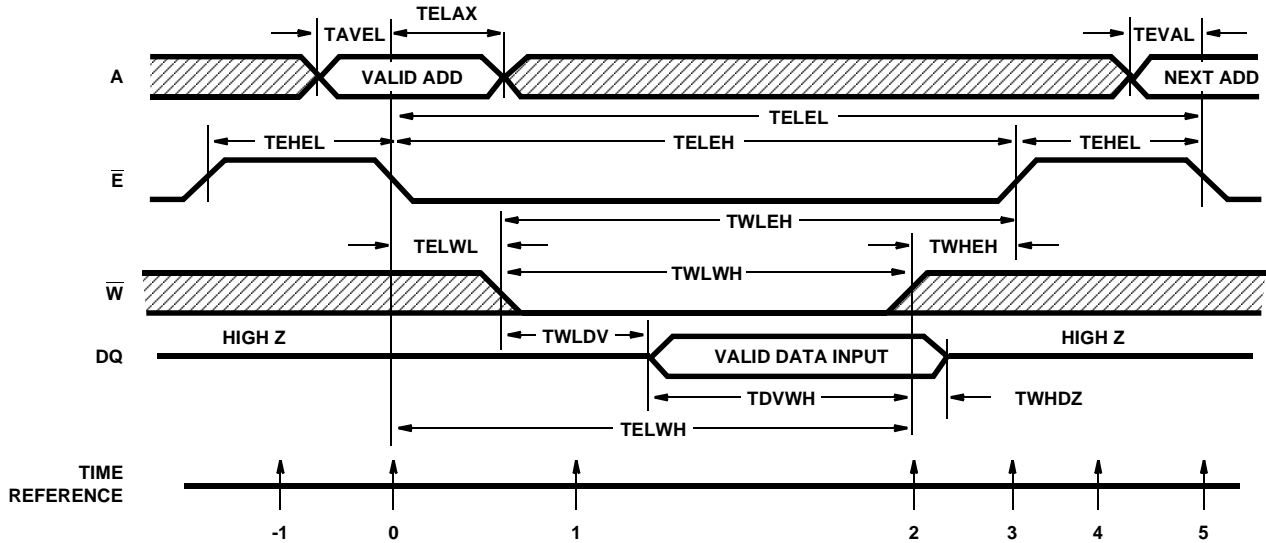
TAVEL TELAX TEVAL

A VALID ADD NEXT ADD

TELEL

TEHEL TELEH TEHEL

$\overline{E}$

TWLEH

TELWL TWHEH

TWLWH

$\overline{W}$

TWLDV

DQ HIGH Z VALID DATA INPUT HIGH Z

TDVWH TWHDZ

TELWH

TIME REFERENCE

-1 0 1 2 3 4 5